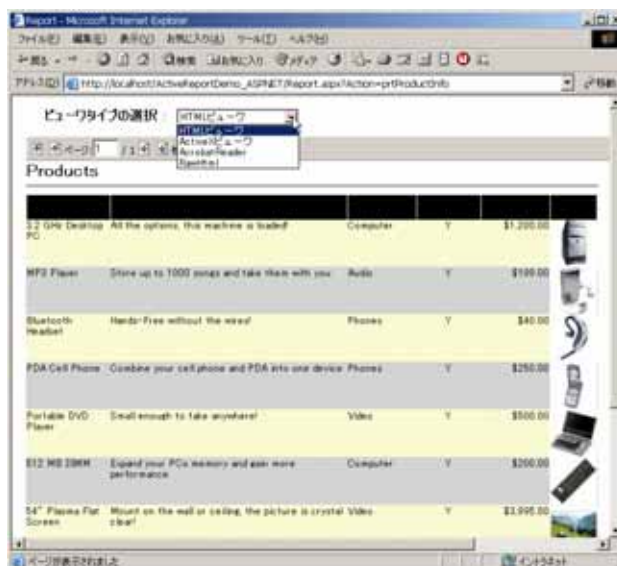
Report - Microsoft Internet Explorer

ファイル(F) 編集(E) 表示(V) お気に入り(A) ツール(T) ヘルプ(H)

戻る 検索 お気に入り

アドレス(D) http://localhost/ActiveReportDemo_ASPNET/Report.aspx?Action=prtProductInfo

移動

ビューワタイプの選択 HTMLビューワ

HTMLビューワ
ActiveXビューワ
AcrobatReader
RawHtml

ページ 1 /1

Products

| | | | | | |
|---|---|---|---|---|---|
| 3.2 GHz Desktop PC | All the options, this machine is loaded! | Computer | Y | $1,200.00 | |
| MP3 Player | Store up to 1000 songs and take them with you | Audio | Y | $100.00 | |
| Bluetooth Headset | Hands-Free without the wires! | Phones | Y | $40.00 | |
| PDA Cell Phone | Combine your cell phone and PDA into one device | Phones | Y | $250.00 | |
| Portable DVD Player | Small enough to take anywhere! | Video | Y | $500.00 | |
| 512 MB DIMM | Expand your PCs memory and gain more performance | Computer | Y | $200.00 | |
| 54" Plasma Flat Screen | Mount on the wall or ceiling, the picture is crystal clear! | Video | Y | $3,995.00 | |

ページが表示されました

イントラネット